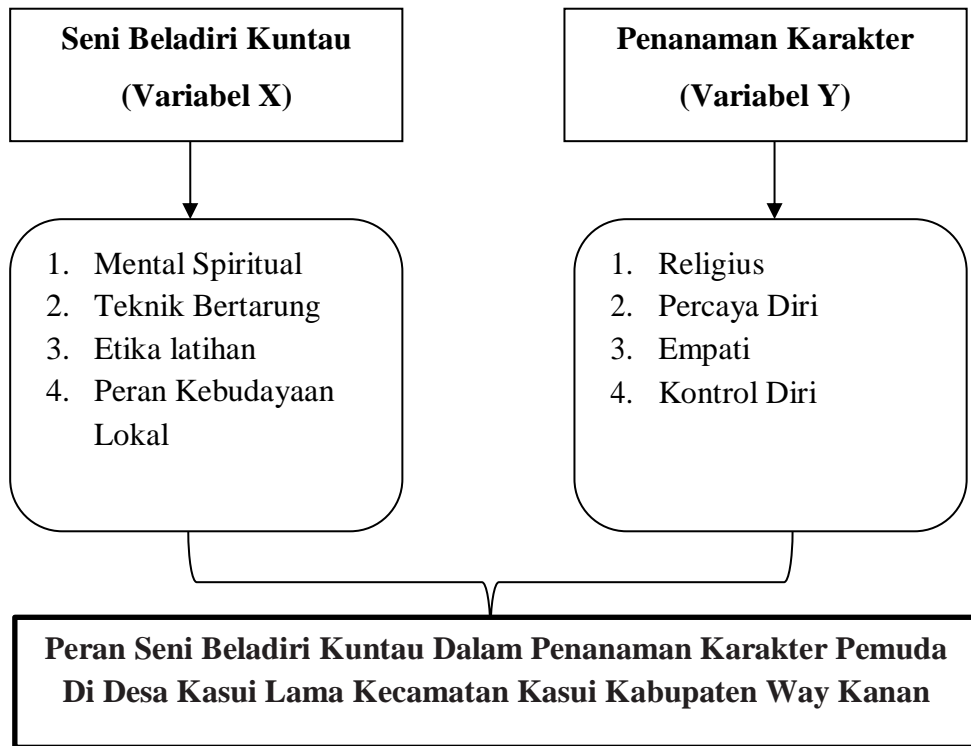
**Seni Beladiri Kuntau**
**(Variabel X)**

**Penanaman Karakter**
**(Variabel Y)**

1. Mental Spiritual
2. Teknik Bertarung
3. Etika latihan
4. Peran Kebudayaan Lokal

1. Religius
2. Percaya Diri
3. Empati
4. Kontrol Diri

**Peran Seni Beladiri Kuntau Dalam Penanaman Karakter Pemuda Di Desa Kasui Lama Kecamatan Kasui Kabupaten Way Kanan**